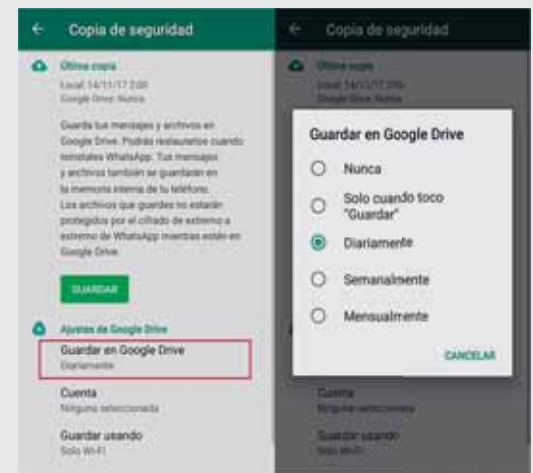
Copia de seguridad

Última copia
Local: 14/11/17 2:00
Google Drive: Nunca

Guarda tus mensajes y archivos en Google Drive. Podrás restaurarlos cuando reinstales WhatsApp. Tus mensajes y archivos también se guardarán en la memoria interna de tu teléfono. Los archivos que guardes no estarán protegidos por el cifrado de extremo a extremo de WhatsApp mientras estén en Google Drive.

GUARDAR

Ajustes de Google Drive
Guardar en Google Drive
Diariamente

Cuenta
Ninguna seleccionada

Guardar usando
Solo Wi-Fi

Copia de seguridad

Última copia
Local: 14/11/17 2:00
Google Drive: Nunca

Guardar en Google Drive

Nunca

Solo cuando toco "Guardar"

Diariamente

Semanalmente

Mensualmente

CANCELAR

Cuenta
Ninguna seleccionada

Guardar usando
Solo Wi-Fi